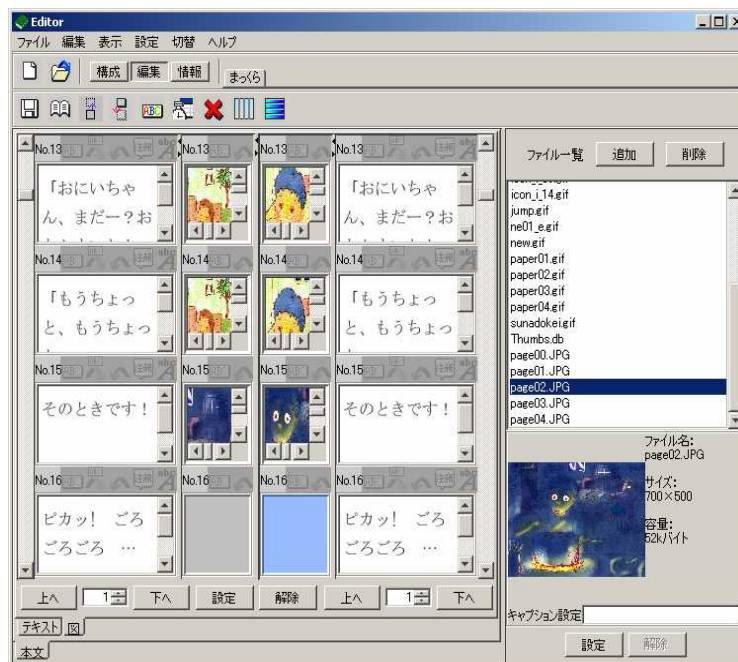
Editor

ファイル 編集 表示 設定 切替 ヘルプ

構成 編集 情報 まっくら

No.13 No.13 No.13 No.13

「おにいちゃん、まだー?お

「おにいちゃん、まだー?お

No.14 No.14 No.14 No.14

「もうちょっと、もうちょっ

「もうちょっと、もうちょっ

No.15 No.15 No.15 No.15

そのときです!

そのときです!

No.16 No.16 No.16 No.16

ピカッ! ごろごろごろ …

ピカッ! ごろごろごろ …

上へ 1 下へ 設定 解除 上へ 1 下へ

テキスト 図

本文

ファイル一覧 追加 削除

icon_i_14.gif
jump.gif
ne01_e.gif
new.gif
paper01.gif
paper02.gif
paper03.gif
paper04.gif
sunadokei.gif
Thumbs.db
page00.JPG
page01.JPG
page02.JPG
page03.JPG
page04.JPG

ファイル名:
page02.JPG

サイズ:
700×500

容量:
52kバイト

キャプション設定

設定 解除